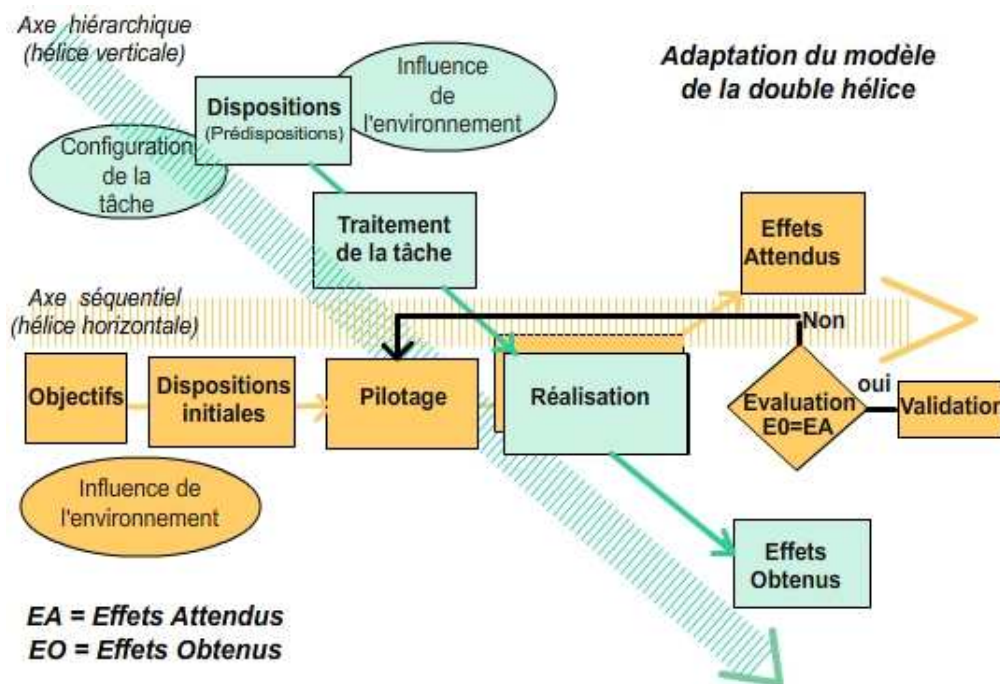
Axe hiérarchique
(hélice verticale)

Adaptation du modèle de la double hélice

Influence de l'environnement

Dispositions
(Prédispositions)

Configuration de la tâche

Traitement de la tâche

Effets Attendus

Axe séquentiel
(hélice horizontale)

Non

Objectifs

Dispositions initiales

Pilotage

Réalisation

oui

Evaluation
E0=EA

Validation

Influence de l'environnement

Effets Obtenus

EA = Effets Attendus
EO = Effets Obtenus